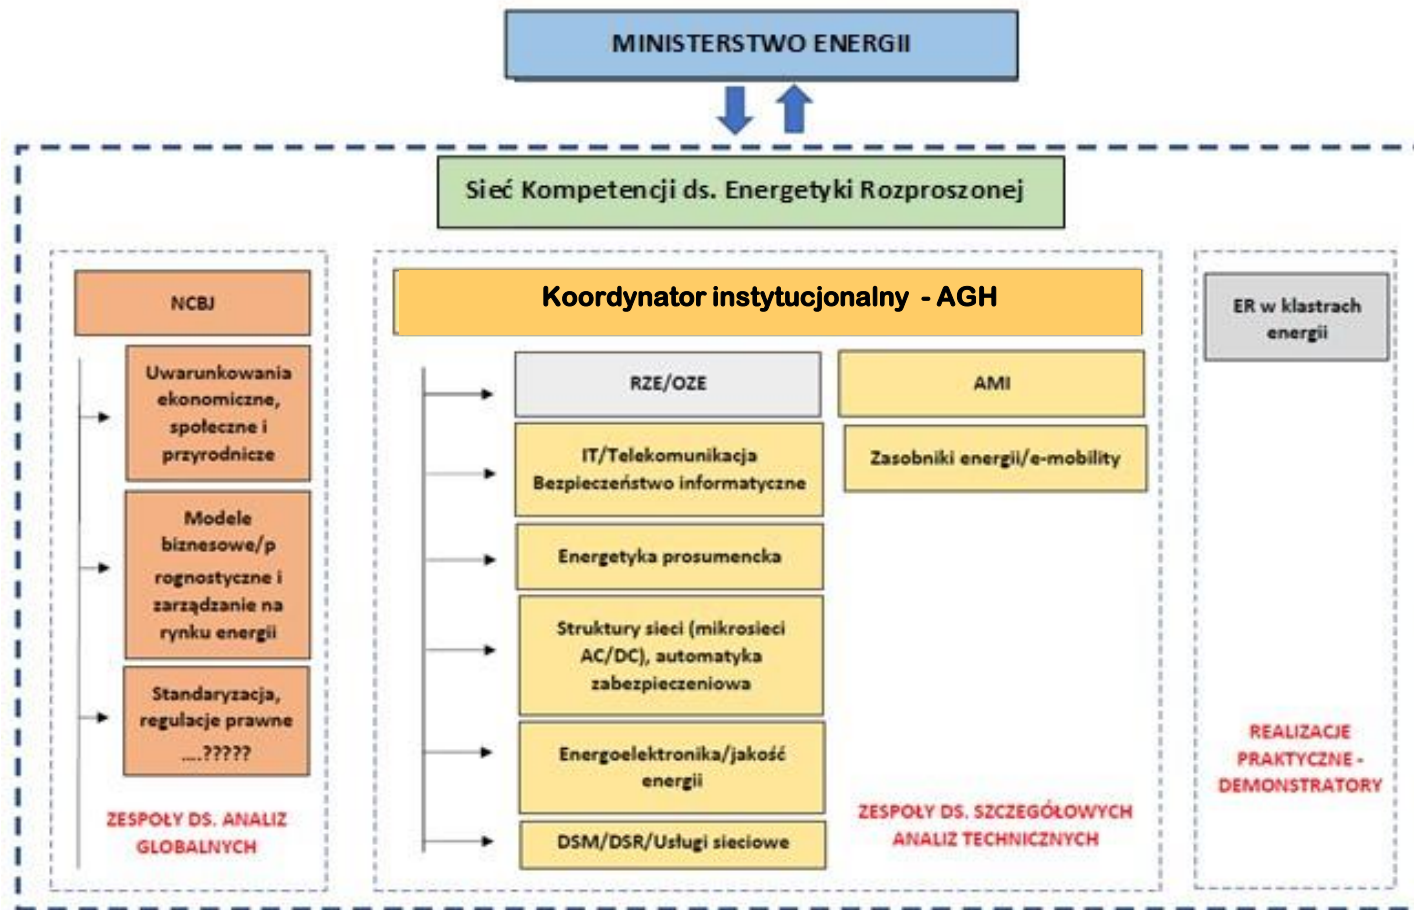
MINISTERSTWO ENERGII

Sieć Kompetencji ds. Energetyki Rozproszonej

NCBJ

Uwarunkowania ekonomiczne, społeczne i przyrodnicze

Modele biznesowe/prognostyczne i zarządzanie na rynku energii

Standaryzacja, regulacje prawne ....?????

ZESPOŁY DS. ANALIZ GLOBALNYCH

Koordynator instytucjonalny - AGH

RZE/OZE

AMI

IT/Telekomunikacja Bezpieczeństwo informatyczne

Zasobniki energii/e-mobility

Energetyka prosumencka

Struktury sieci (mikrosieci AC/DC), automatyka zabezpieczeniowa

Energoelektronika/jakość energii

DSM/DSR/Usługi sieciowe

ZESPOŁY DS. SZCZEGÓŁOWYCH ANALIZ TECHNICZNYCH

ER w klastrach energii

REALIZACJE PRAKTYCZNE - DEMONSTRATORY